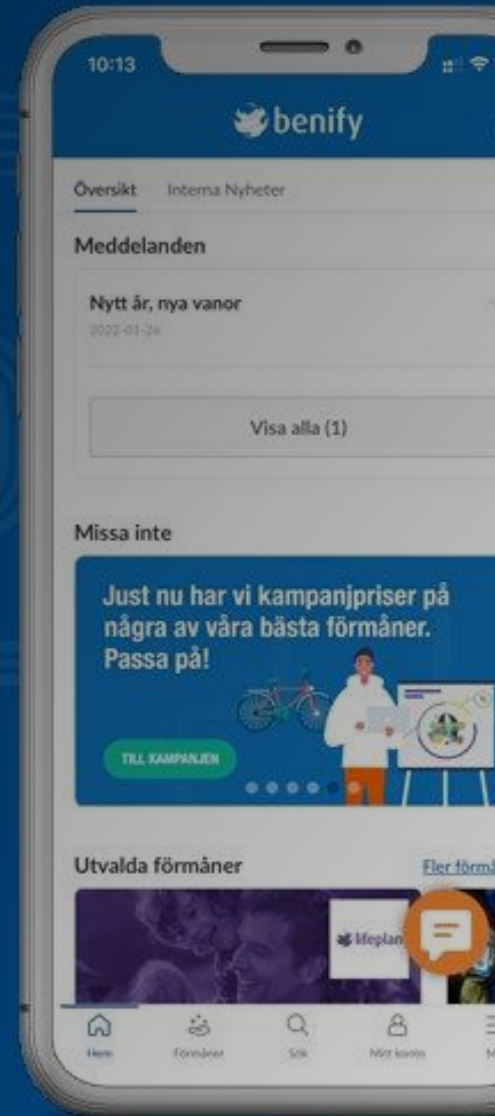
10:13

benify

Översikt Interna Nyheter

Meddelanden

Nytt år, nya vanor

2022-01-24

Visa alla (1)

Missa inte

Just nu har vi kampanjpriser på några av våra bästa förmåner. Passa på!

TILL KAMPANJEN

Utvalda förmåner

Fler förmå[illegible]

lifeplan

Hem Förmåner Sök Mitt konto M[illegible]